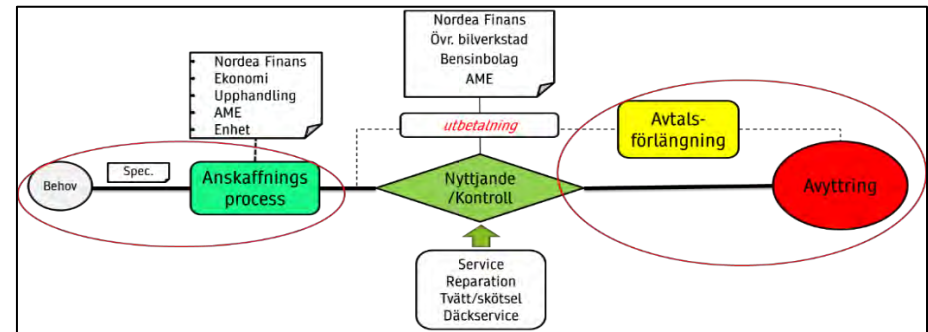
Nordea Finans
Övr. bilverkstad
Bensinbolag
AME

Nordea Finans
Ekonomi
Upphandling
AME
Enhet

utbetalning

Avtals-
förlängning

Behov

Spec.

Anskaffnings
process

Nyttjande
/Kontroll

Avyttring

Service
Reparation
Tvätt/skötsel
Däckservice